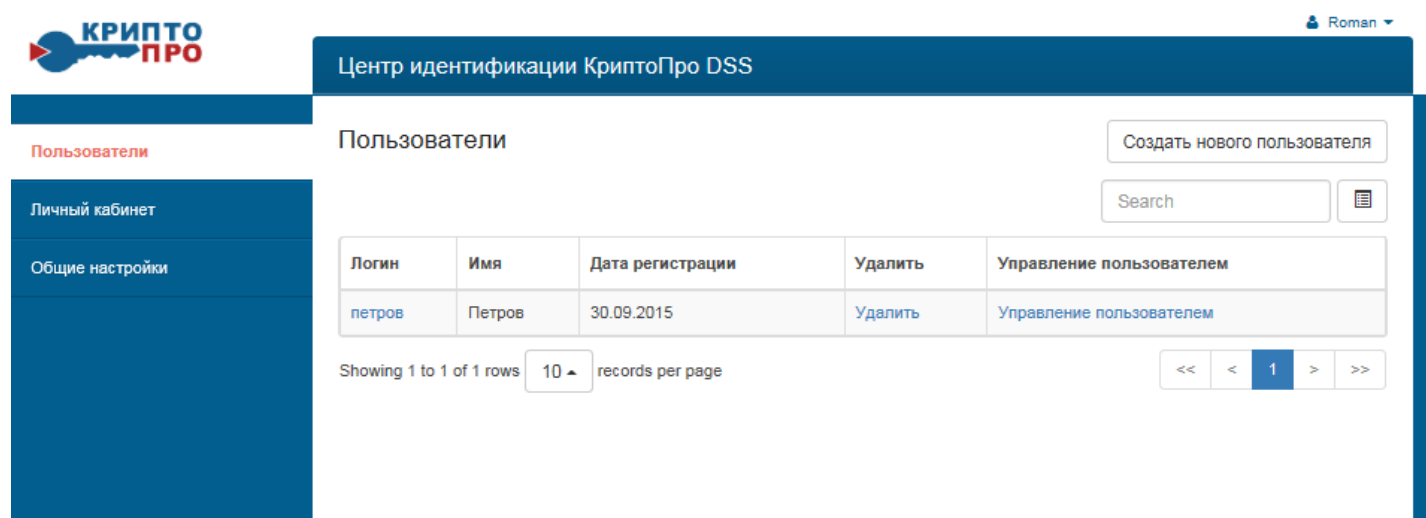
КРИПТО ПРО

Roman

Центр идентификации КриптоПро DSS

Пользователи

Личный кабинет

Общие настройки

Пользователи

Создать нового пользователя

Search

| Логин | Имя | Дата регистрации | Удалить | Управление пользователем |
|---|---|---|---|---|
| петров | Петров | 30.09.2015 | Удалить | Управление пользователем |

Showing 1 to 1 of 1 rows 10 records per page

<< < 1 > >>